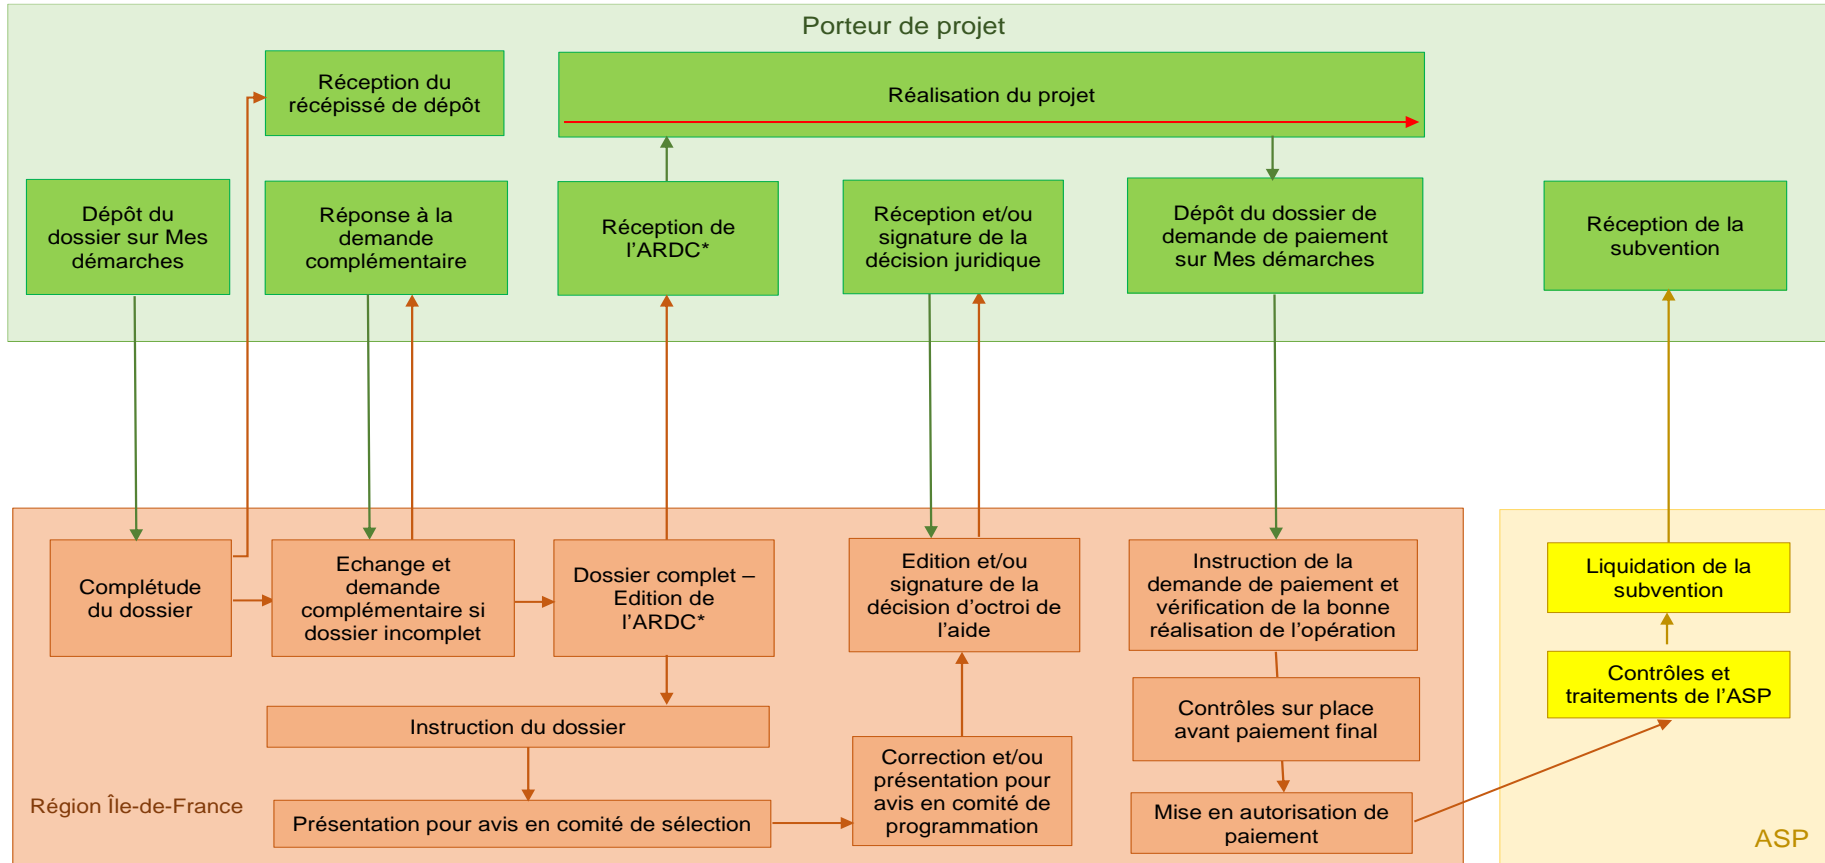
Porteur de projet

Réception du récépissé de dépôt

Réalisation du projet

Dépôt du dossier sur Mes démarches

Réponse à la demande complémentaire

Réception de l'ARDC*

Réception et/ou signature de la décision juridique

Dépôt du dossier de demande de paiement sur Mes démarches

Réception de la subvention

Complétude du dossier

Echange et demande complémentaire si dossier incomplet

Dossier complet – Edition de l'ARDC*

Edition et/ou signature de la décision d'octroi de l'aide

Instruction de la demande de paiement et vérification de la bonne réalisation de l'opération

Liquidation de la subvention

Contrôles et traitements de l'ASP

Instruction du dossier

Contrôles sur place avant paiement final

Correction et/ou présentation pour avis en comité de programmation

Région Île-de-France

Présentation pour avis en comité de sélection

Mise en autorisation de paiement

ASP